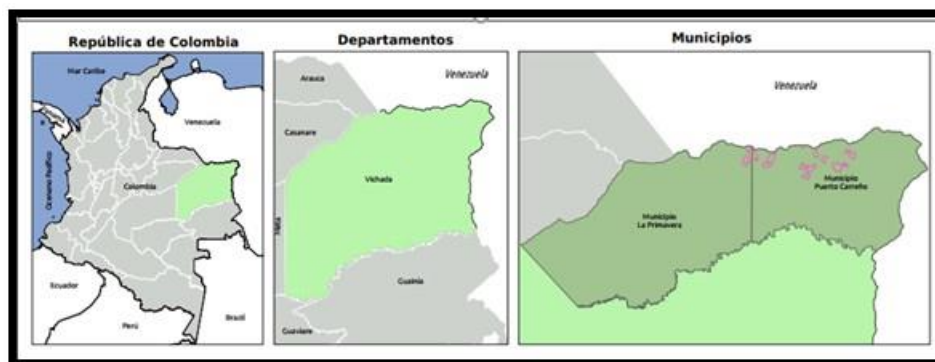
República de Colombia

Mar Caribe

Venezuela

Océano Pacífico

Colombia

Ecuador

Perú

Brasil

Departamentos

Venezuela

Arauca

Casanare

Vichada

Meta

Guainía

Guaviare

Municipios

Venezuela

Municipio Puerto Carreño

Municipio La Primavera